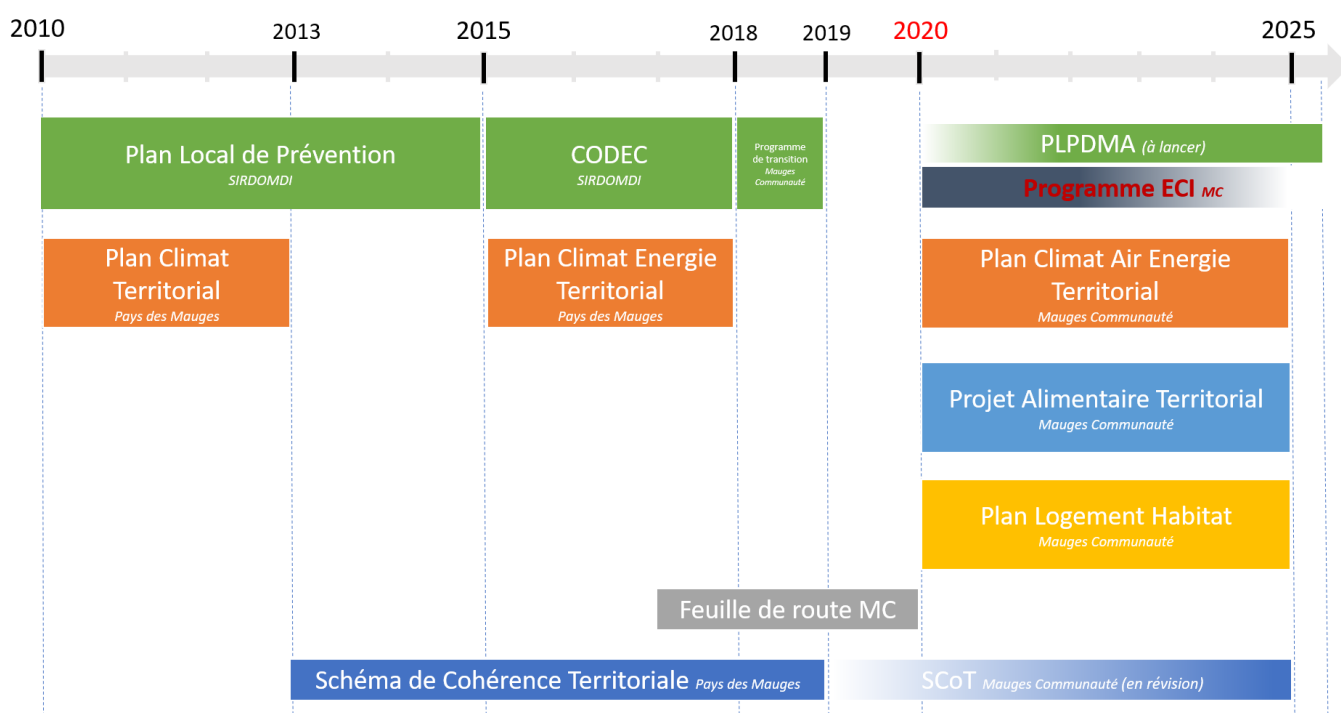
2010 2013 2015 2018 2019 2020 2025

Plan Local de Prévention
SIRDOMDI

CODEC
SIRDOMDI

Programme de transition
Mauges Communauté

PLPDMA (à lancer)

Programme ECI MC

Plan Climat Territorial
Pays des Mauges

Plan Climat Energie Territorial
Pays des Mauges

Plan Climat Air Energie Territorial
Mauges Communauté

Projet Alimentaire Territorial
Mauges Communauté

Plan Logement Habitat
Mauges Communauté

Feuille de route MC

Schéma de Cohérence Territoriale Pays des Mauges

SCoT Mauges Communauté (en révision)